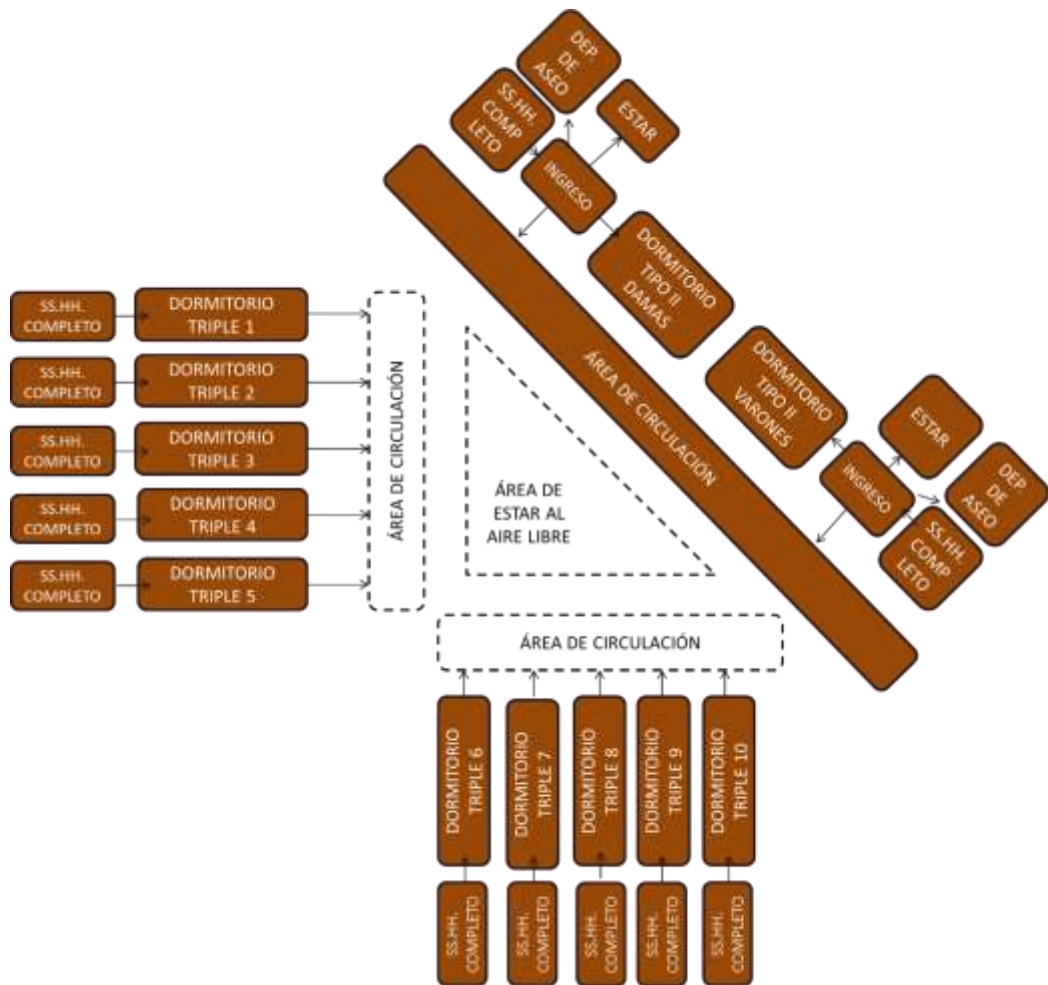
DEP. DE ASEO

SS.HH. COMP LETO

ESTAR

INGRESO

DORMITORIO TIPO II DAMAS

ÁREA DE CIRCULACIÓN

DORMITORIO TIPO II VARONES

ESTAR

INGRESO

DEP. DE ASEO

SS.HH. COMP LETO

SS.HH. COMPLETO

DORMITORIO TRIPLE 1

SS.HH. COMPLETO

DORMITORIO TRIPLE 2

SS.HH. COMPLETO

DORMITORIO TRIPLE 3

SS.HH. COMPLETO

DORMITORIO TRIPLE 4

SS.HH. COMPLETO

DORMITORIO TRIPLE 5

ÁREA DE CIRCULACIÓN

ÁREA DE ESTAR AL AIRE LIBRE

ÁREA DE CIRCULACIÓN

DORMITORIO TRIPLE 6

DORMITORIO TRIPLE 7

DORMITORIO TRIPLE 8

DORMITORIO TRIPLE 9

DORMITORIO TRIPLE 10

SS.HH. COMPLETO

SS.HH. COMPLETO

SS.HH. COMPLETO

SS.HH. COMPLETO

SS.HH. COMPLETO